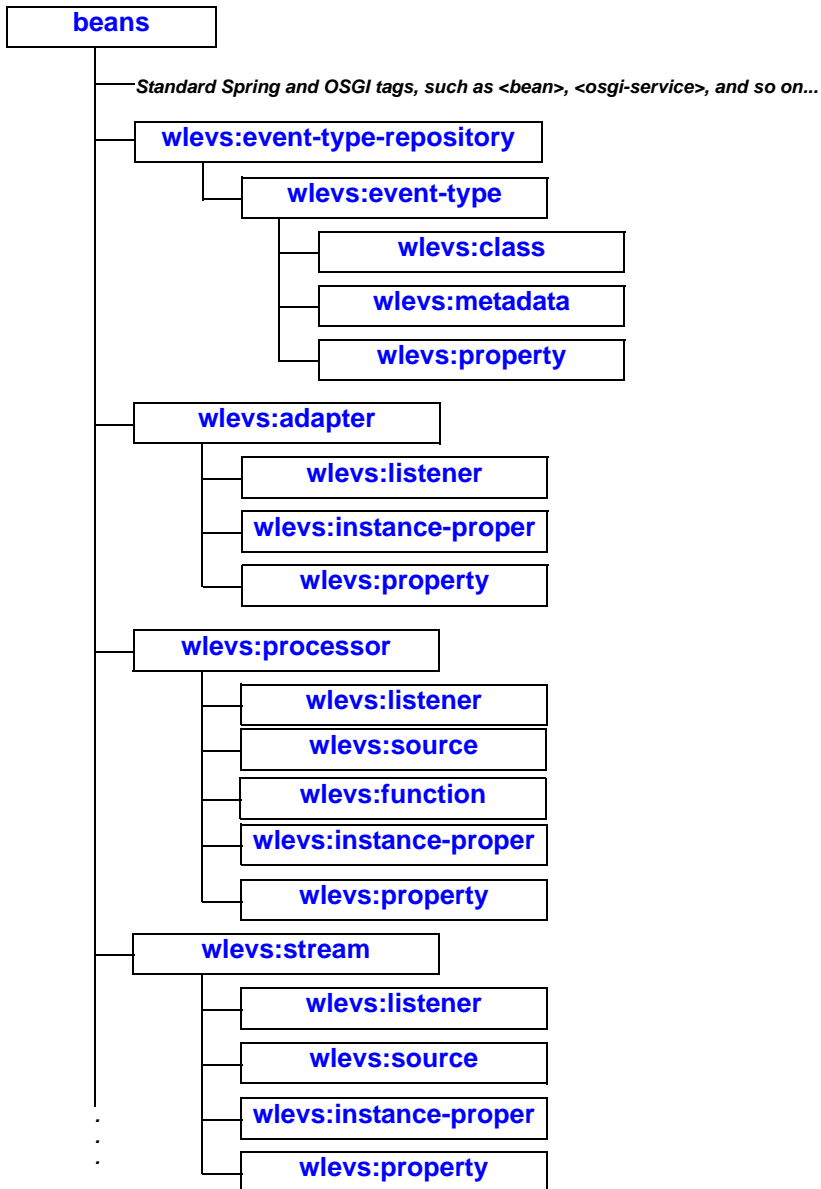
beans

Standard Spring and OSGI tags, such as <bean>, <osgi-service>, and so on...

wlevs:event-type-repository

wlevs:event-type

wlevs:class

wlevs:metadata

wlevs:property

wlevs:adapter

wlevs:listener

wlevs:instance-proper

wlevs:property

wlevs:processor

wlevs:listener

wlevs:source

wlevs:function

wlevs:instance-proper

wlevs:property

wlevs:stream

wlevs:listener

wlevs:source

wlevs:instance-proper

wlevs:property

.
.
.